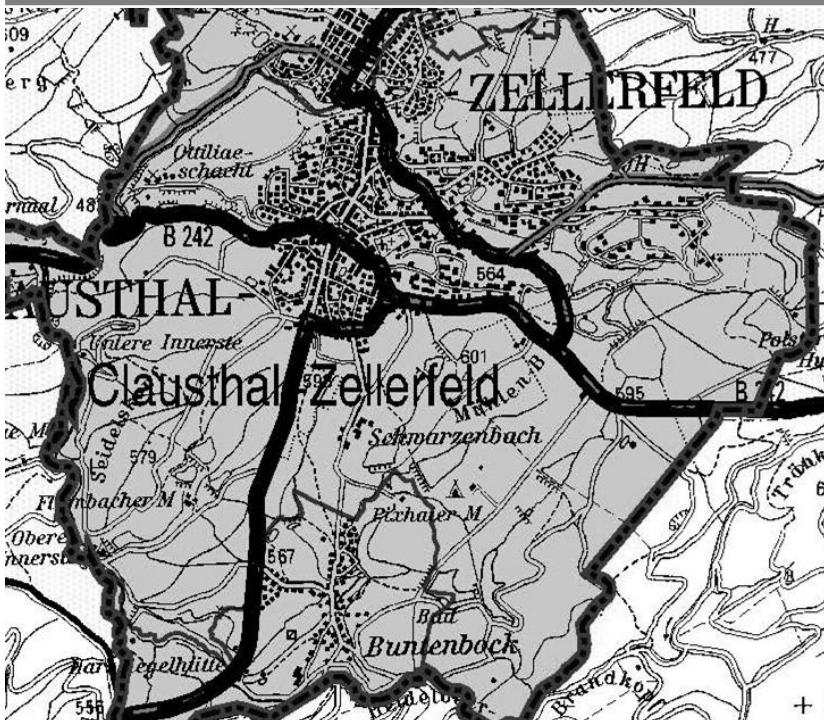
509
erg
H.
477
-ZELLERFELD
Ottiliae-
schacht
H
rnaal 48
B 242
564
AUSTHAL-
Pots
Untere Innerste
601
Clausthal-Zellerfeld
Mühlen-B
595
B 242
Seidelst
579
Schwarzenbach
Flambacher M
Pixhaier M
Obere
nnerste
567
Bad
Buntenbock
egelhütte
556
Brandkopf
+